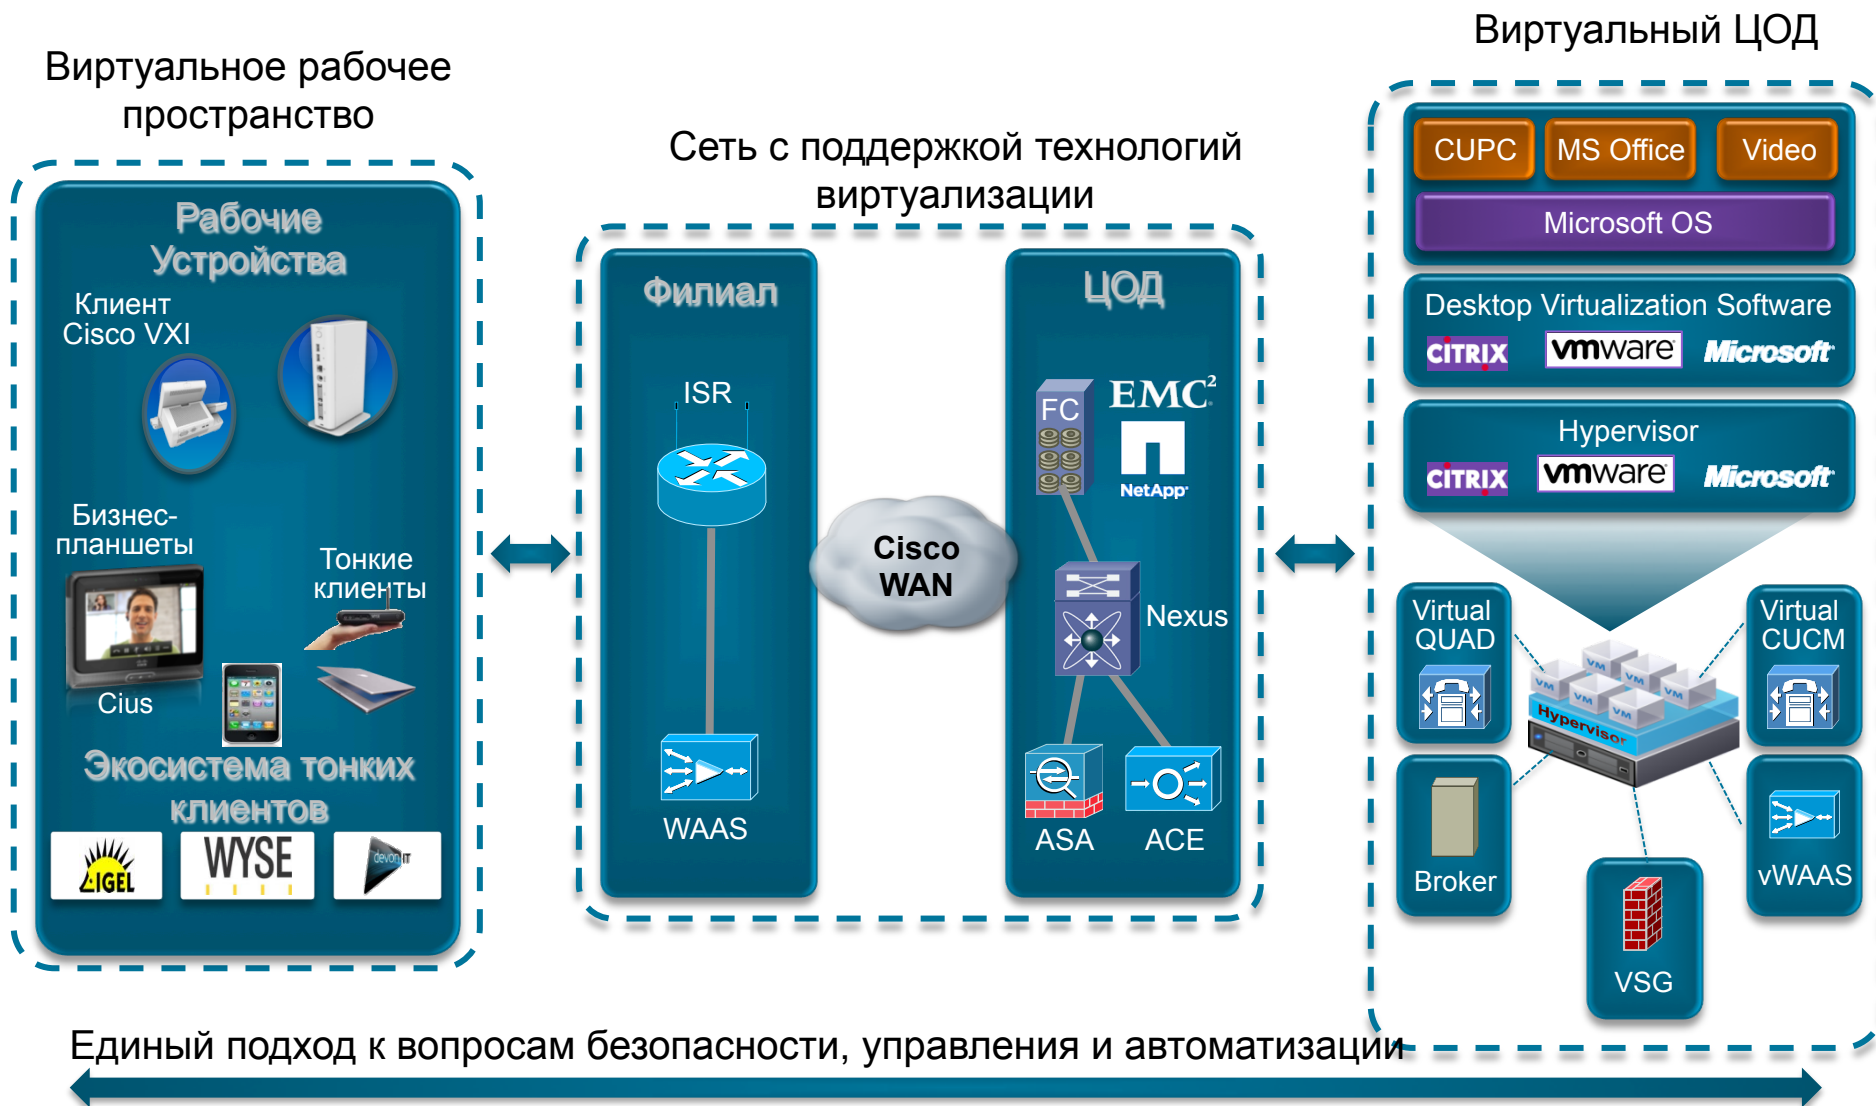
Виртуальное рабочее пространство

Рабочие Устройства

Клиент Cisco VXI

Бизнес-планшеты

Тонкие клиенты

Cius

Экосистема тонких клиентов

IGEL

WYSE

devon IT

Сеть с поддержкой технологий виртуализации

Филиал

ISR

WAAS

Cisco WAN

ЦОД

FC

EMC²

NetApp

Nexus

ASA

ACE

Виртуальный ЦОД

CUPC

MS Office

Video

Microsoft OS

Desktop Virtualization Software

CITRIX

vmware

Microsoft

Hypervisor

CITRIX

vmware

Microsoft

Virtual QUAD

Virtual CUCM

VM

Hypervisor

Broker

VSG

vWAAS

Единый подход к вопросам безопасности, управления и автоматизации